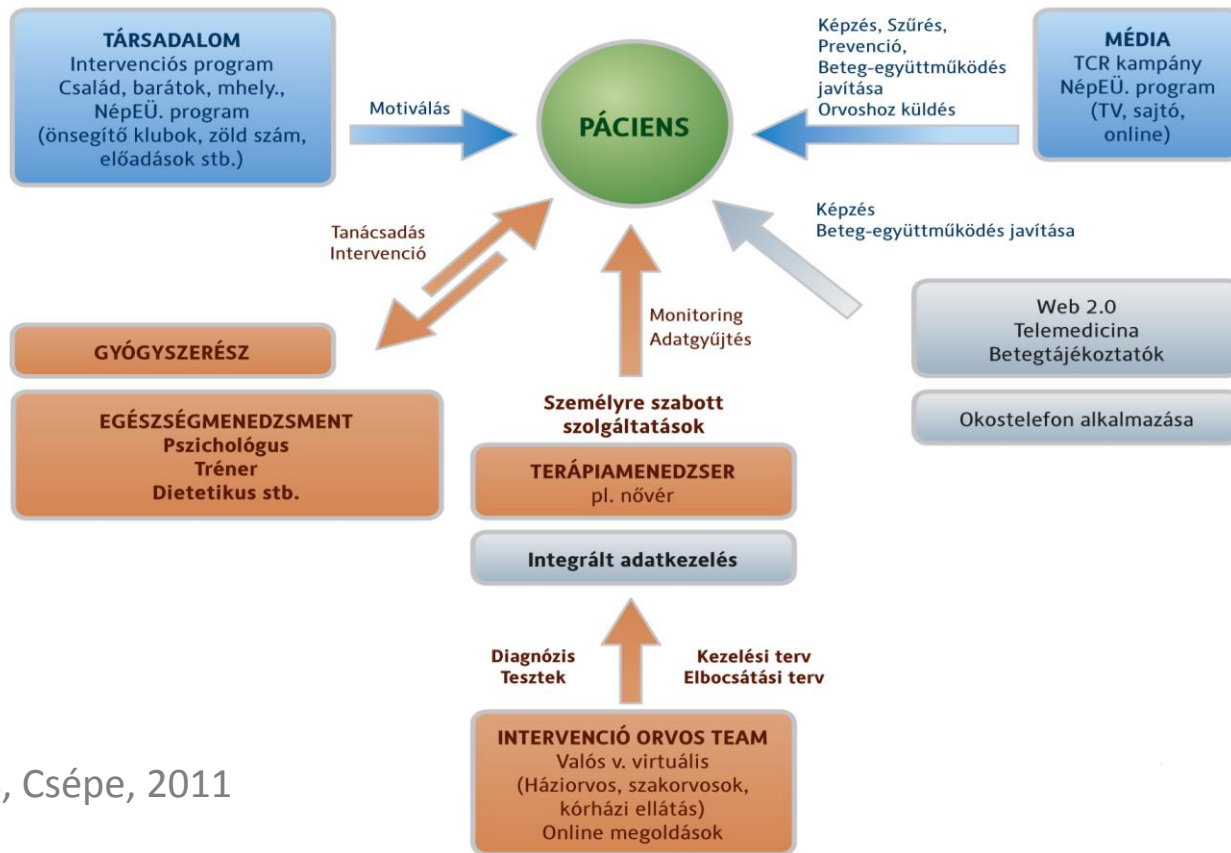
TÁRSADALOM
Intervenciós program
Család, barátok, mhely.,
NépEÜ. program
(önsegítő klubok, zöld szám,
előadások stb.)

Motiválás

PÁCIENS

Képzés, Szűrés,
Prevenció,
Beteg-együttműködés
javítása
Orvoshoz küldés

MÉDIA
TCR kampány
NépEÜ. program
(TV, sajtó,
online)

Tanácsadás
Intervenció

Képzés
Beteg-együttműködés javítása

Monitoring
Adatgyűjtés

GYÓGYSZERÉSZ

Web 2.0
Telemedicina
Betegtájékoztatók

Okostelefon alkalmazása

EGÉSZSÉGMENEDZSMENT
Pszichológus
Tréner
Dietetikus stb.

Személyre szabott
szolgáltatások

TERÁPIAMENEDZSER
pl. nővér

Integrált adatkezelés

Diagnózis
Tesztek

Kezelési terv
Elbocsátási terv

INTERVENCIÓ ORVOS TEAM
Valós v. virtuális
(Háziorvos, szakorvosok,
kórházi ellátás)
Online megoldások

, Csépe, 2011